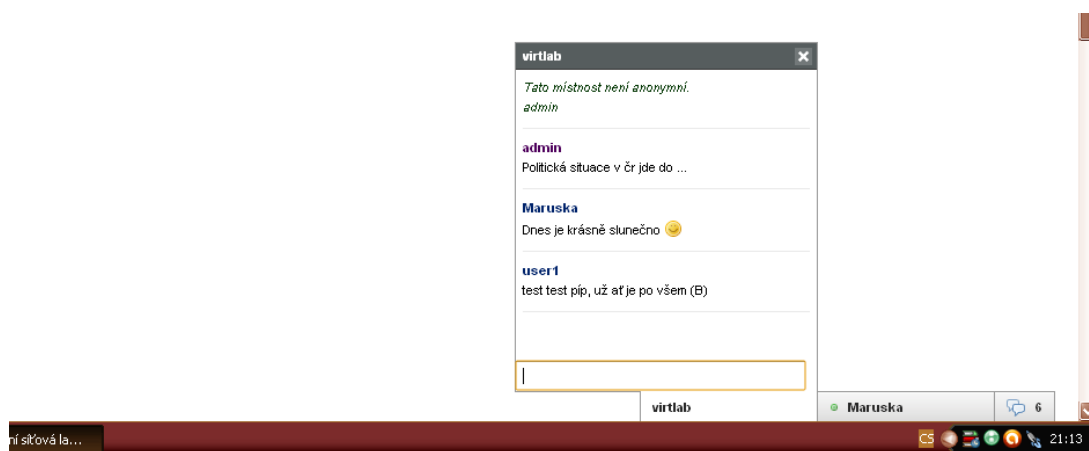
virtlab

Tato místnost není anonymní.
admin

admin
Politická situace v čr jde do ...

Maruska
Dnes je krásně slunečno

user1
test test píp, už ať je po všem (B)

virtlab

Maruska

6

ní síťová la...

CS

21:13